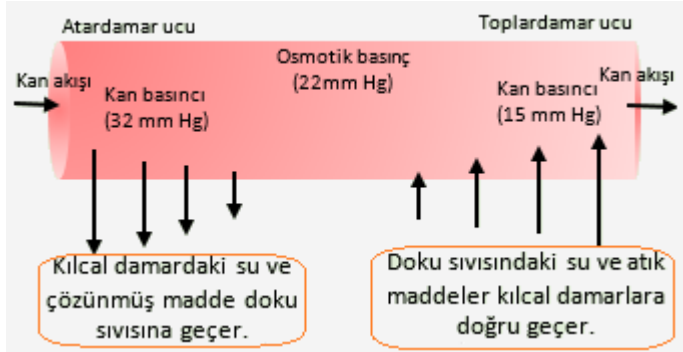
Atardamar ucu

Toplardamar ucu

Kan akışı

Kan basıncı (32 mm Hg)

Osmotik basınç (22mm Hg)

Kan basıncı (15 mm Hg)

Kan akışı

Kılcal damardaki su ve çözünmüş madde doku sıvısına geçer.

Doku sıvısındaki su ve atık maddeler kılcal damarlara doğru geçer.